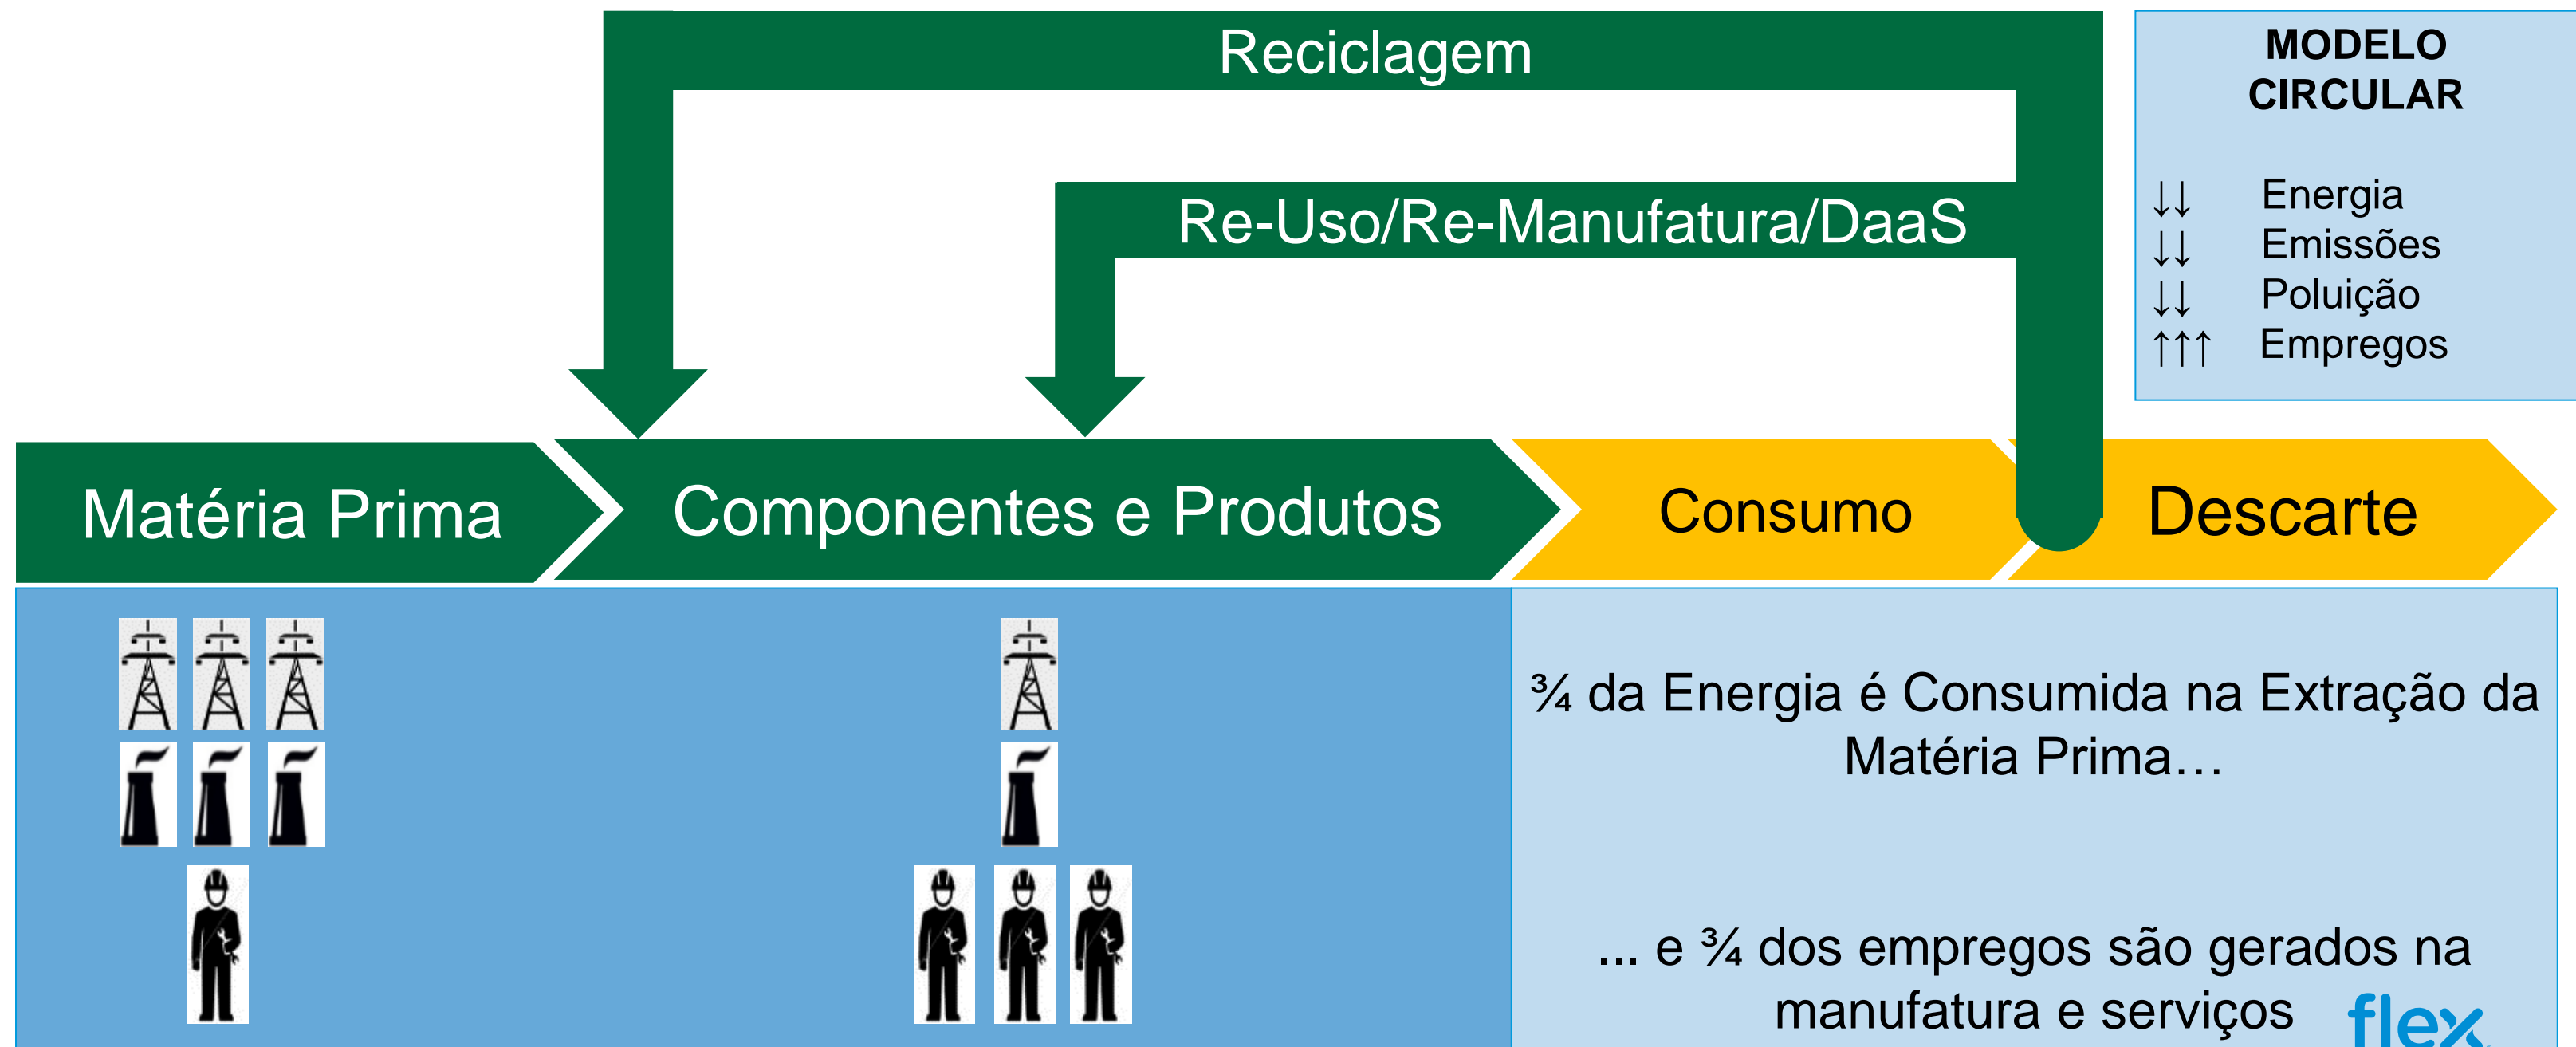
Reciclagem

Re-Uso/Re-Manufatura/DaaS

MODELO CIRCULAR

↓↓ Energia
↓↓ Emissões
↓↓ Poluição
↑↑↑ Empregos

Matéria Prima

Componentes e Produtos

Consumo

Descarte

¾ da Energia é Consumida na Extração da Matéria Prima…

… e ¾ dos empregos são gerados na manufatura e serviços

flex